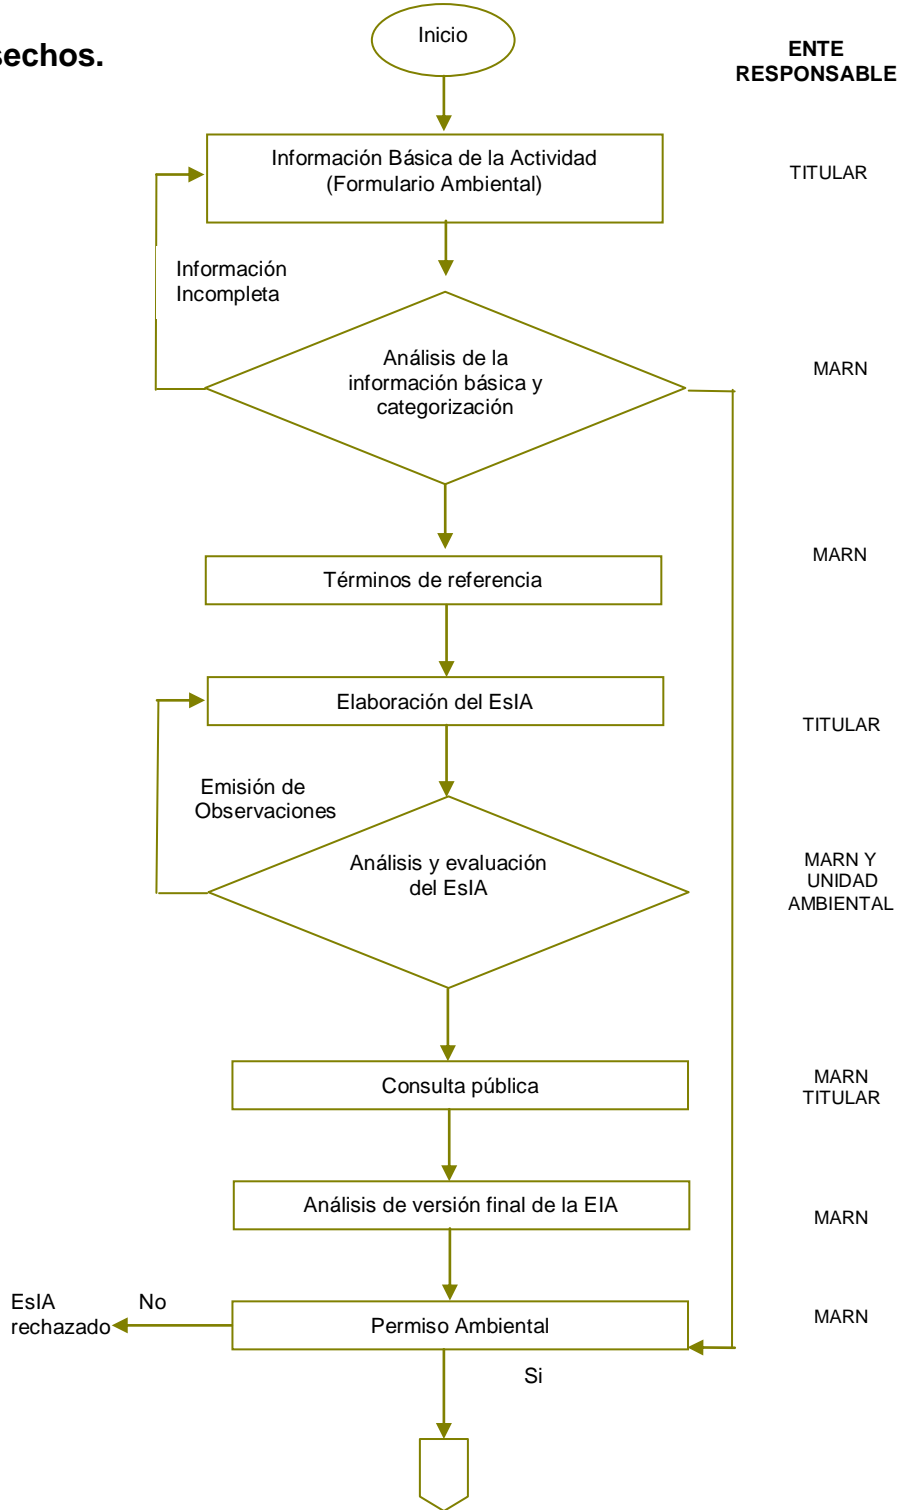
sechos.

Inicio

ENTE RESPONSABLE

Información Básica de la Actividad (Formulario Ambiental)

TITULAR

Información Incompleta

Análisis de la información básica y categorización

MARN

Términos de referencia

MARN

Elaboración del EsIA

TITULAR

Emisión de Observaciones

Análisis y evaluación del EsIA

MARN Y UNIDAD AMBIENTAL

Consulta pública

MARN TITULAR

Análisis de versión final de la EIA

MARN

EsIA rechazado

No

Permiso Ambiental

MARN

Si